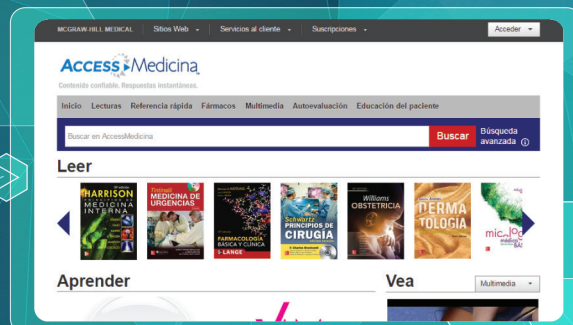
MCGRAW-HILL MEDICAL | Sitios Web | Servicios al cliente | Suscripciones | Acceder

ACCESS Medicina
Contenido confiable. Respuestas instantáneas.

Inicio Lecturas Referencia rápida Fármacos Multimedia Autoevaluación Educación del paciente

Buscar en AccessMedicina Buscar Búsqueda avanzada

Leer

HARRISON MEDICINA INTERNA
Tintinalli MEDICINA DE URGENCIAS
FARMACOLOGÍA BÁSICA Y CLÍNICA LANGE
Schwartz PRINCIPIOS DE CIRUGÍA
Williams OBSTETRICIA
DERMATOLOGÍA
micro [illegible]

Aprender

Vea Multimedia